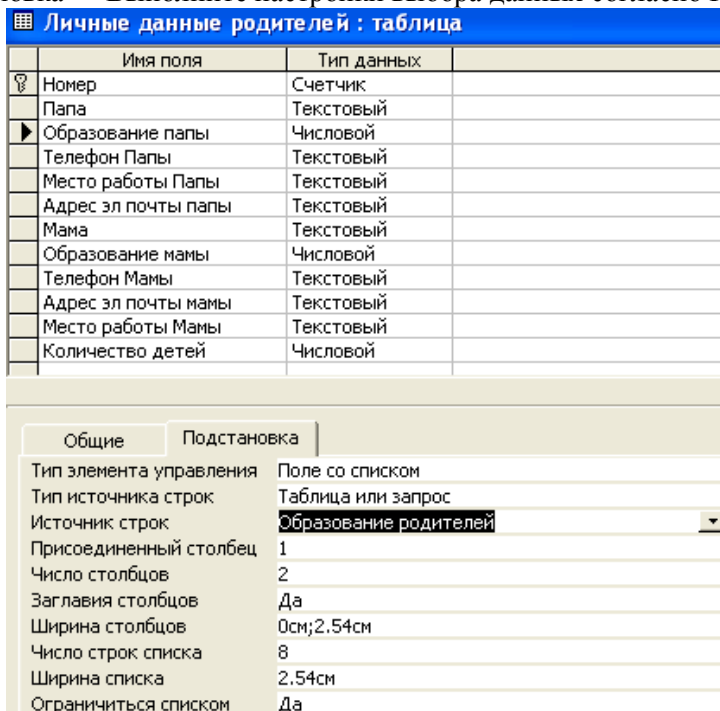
Личные данные родителей : таблица

| Имя поля | Тип данных |
|---|---|
| Номер | Счетчик |
| Папа | Текстовый |
| Образование папы | Числовой |
| Телефон Папы | Текстовый |
| Место работы Папы | Текстовый |
| Адрес эл почты папы | Текстовый |
| Мама | Текстовый |
| Образование мамы | Числовой |
| Телефон Мамы | Текстовый |
| Адрес эл почты мамы | Текстовый |
| Место работы Мамы | Текстовый |
| Количество детей | Числовой |

Общие | Подстановка

| | |
|---|---|
| Тип элемента управления | Поле со списком |
| Тип источника строк | Таблица или запрос |
| Источник строк | Образование родителей |
| Присоединенный столбец | 1 |
| Число столбцов | 2 |
| Заглавия столбцов | Да |
| Ширина столбцов | 0см;2.54см |
| Число строк списка | 8 |
| Ширина списка | 2.54см |
| Ограничиться списком | Да |